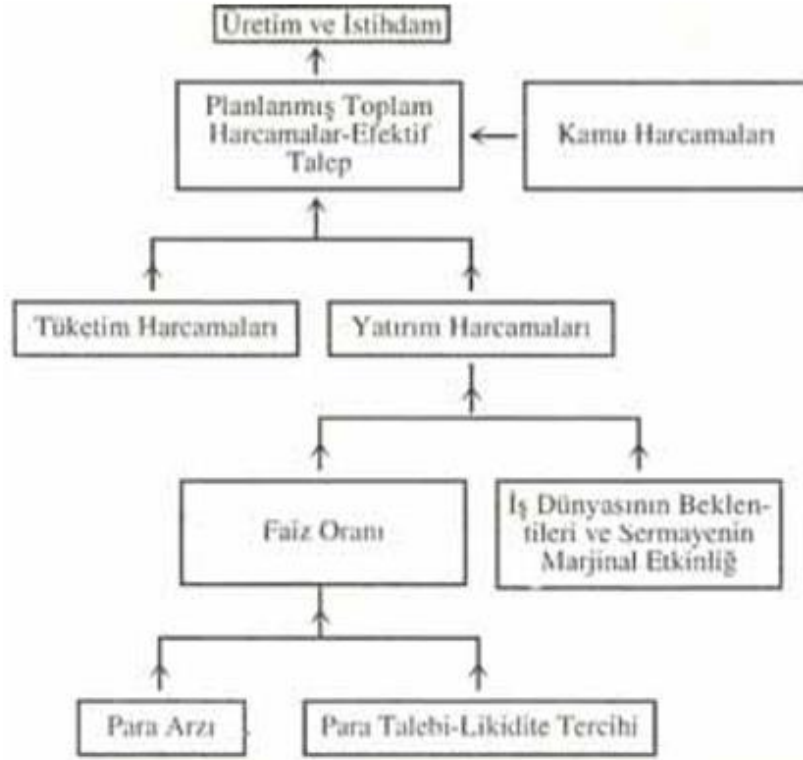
Üretim ve İstihdam

Planlanmış Toplam Harcamalar-Efektif Talep

Kamu Harcamaları

Tüketim Harcamaları

Yatırım Harcamaları

Faiz Oranı

İş Dünyasının Beklentileri ve Sermayenin Marjinal Etkinliği

Para Arzı

Para Talebi-Likidite Tercihi